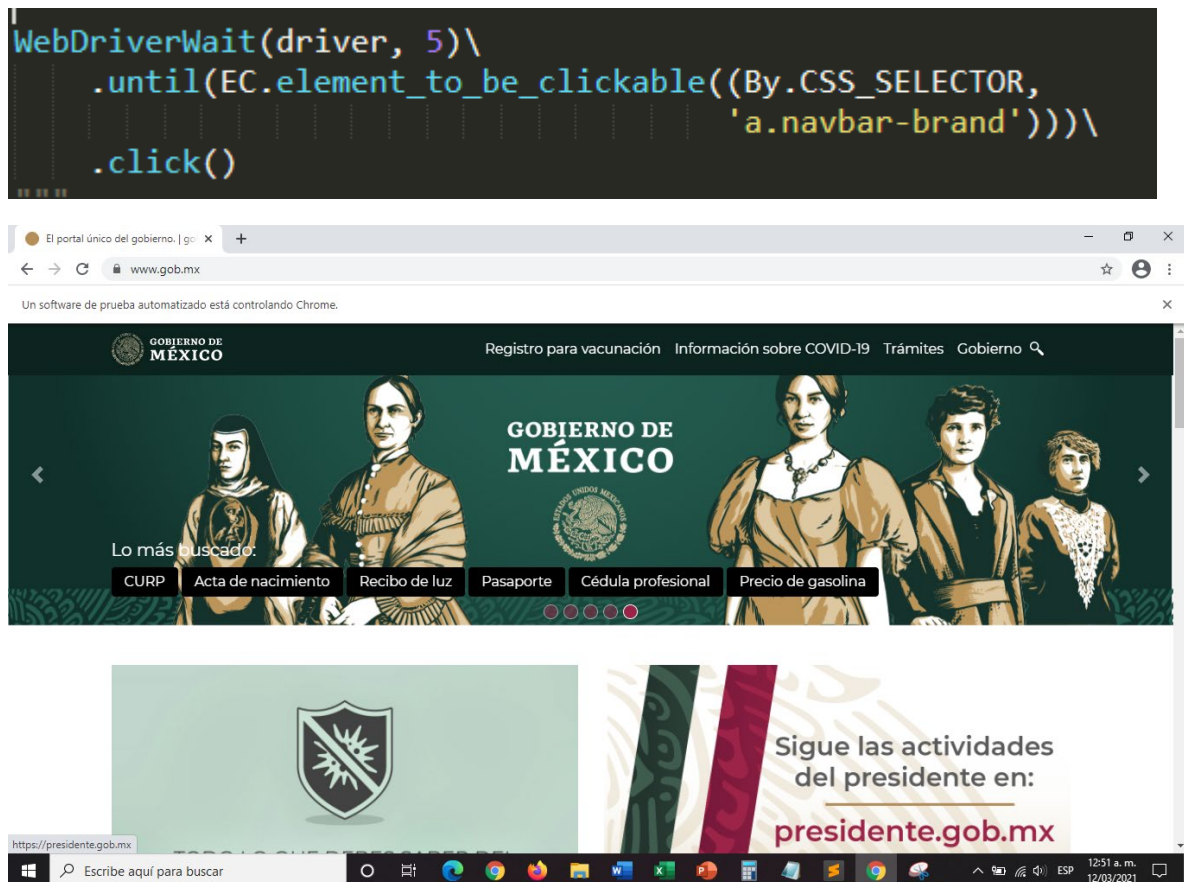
WebDriverWait(driver, 5)\
    .until(EC.element_to_be_clickable((By.CSS_SELECTOR,
                                        'a.navbar-brand')))\
    .click()

El portal único del gobierno. | go ×   +

www.gob.mx

Un software de prueba automatizado está controlando Chrome.

GOBIERNO DE MÉXICO

Registro para vacunación   Información sobre COVID-19   Trámites   Gobierno

GOBIERNO DE MÉXICO

ESTADOS UNIDOS MEXICANOS

Lo más buscado:

CURP   Acta de nacimiento   Recibo de luz   Pasaporte   Cédula profesional   Precio de gasolina

Sigue las actividades del presidente en:

presidente.gob.mx

TODO LO QUE DEBES SABER DEL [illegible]

https://presidente.gob.mx

Escribe aquí para buscar

ESP   12:51 a. m.   12/03/2021